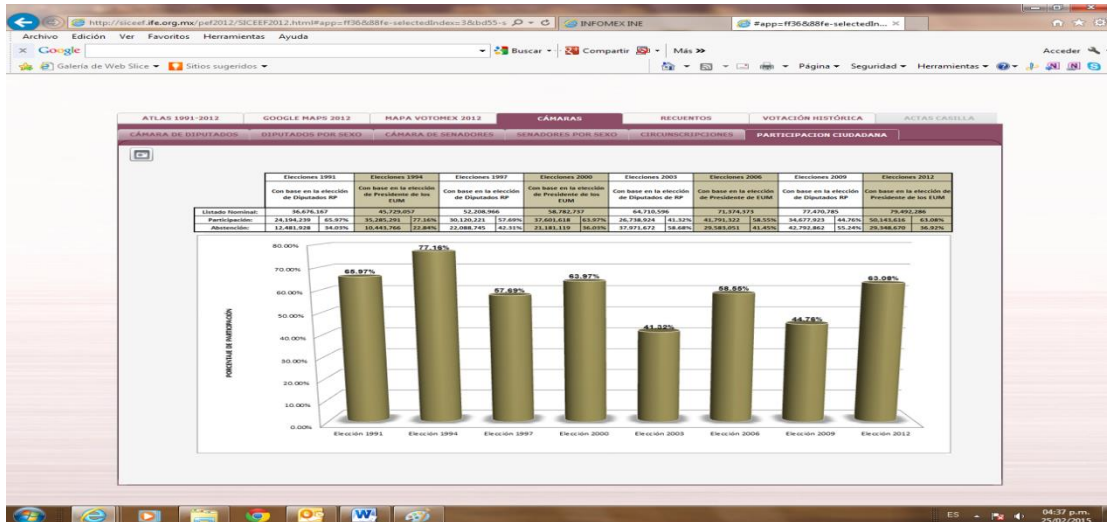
http://siceef.ife.org.mx/pef2012/SICEEF2012.html#app=ff36&88fe-selectedIndex=3&bd55-s | INFOMEX INE | #app=ff36&88fe-selectedIn... ×

Archivo Edición Ver Favoritos Herramientas Ayuda

Google | Buscar | Compartir | Más » | Acceder

Galería de Web Slice | Sitios sugeridos

Página | Seguridad | Herramientas

ATLAS 1991-2012 | GOOGLE MAPS 2012 | MAPA VOTOMEX 2012 | CÁMARAS | RECUENTOS | VOTACIÓN HISTÓRICA | ACTAS CASILLA

CÁMARA DE DIPUTADOS | DIPUTADOS POR SEXO | CÁMARA DE SENADORES | SENADORES POR SEXO | CIRCUNSCRIPCIONES | PARTICIPACION CIUDADANA

| | Elecciones 1991 | | Elecciones 1994 | | Elecciones 1997 | | Elecciones 2000 | | Elecciones 2003 | | Elecciones 2006 | | Elecciones 2009 | | Elecciones 2012 | |
|---|---|---|---|---|---|---|---|---|---|---|---|---|---|---|---|---|
| | Con base en la elección de Diputados RP | | Con base en la elección de Presidente de los EUM | | Con base en la elección de Diputados RP | | Con base en la elección de Presidente de los EUM | | Con base en la elección de Diputados de RP | | Con base en la elección de Presidente de EUM | | Con base en la elección de Diputados RP | | Con base en la elección de Presidente de los EUM | |
| Listado Nominal: | 36,676,167 | | 45,729,057 | | 52,208,966 | | 58,782,737 | | 64,710,596 | | 71,374,373 | | 77,470,785 | | 79,492,286 | |
| Participación: | 24,194,239 | 65.97% | 35,285,291 | 77.16% | 30,120,221 | 57.69% | 37,601,618 | 63.97% | 26,738,924 | 41.32% | 41,791,322 | 58.55% | 34,677,923 | 44.76% | 50,143,616 | 63.08% |
| Abstención: | 12,481,928 | 34.03% | 10,443,766 | 22.84% | 22,088,745 | 42.31% | 21,181,119 | 36.03% | 37,971,672 | 58.68% | 29,583,051 | 41.45% | 42,792,862 | 55.24% | 29,348,670 | 36.92% |

PORCENTAJE DE PARTICIPACIÓN

80.00%
70.00%
60.00%
50.00%
40.00%
30.00%
20.00%
10.00%
0.00%

65.97% 77.16% 57.69% 63.97% 41.32% 58.55% 44.76% 63.08%

Elección 1991 | Elección 1994 | Elección 1997 | Elección 2000 | Elección 2003 | Elección 2006 | Elección 2009 | Elección 2012

ES 04:37 p.m. 25/02/2015